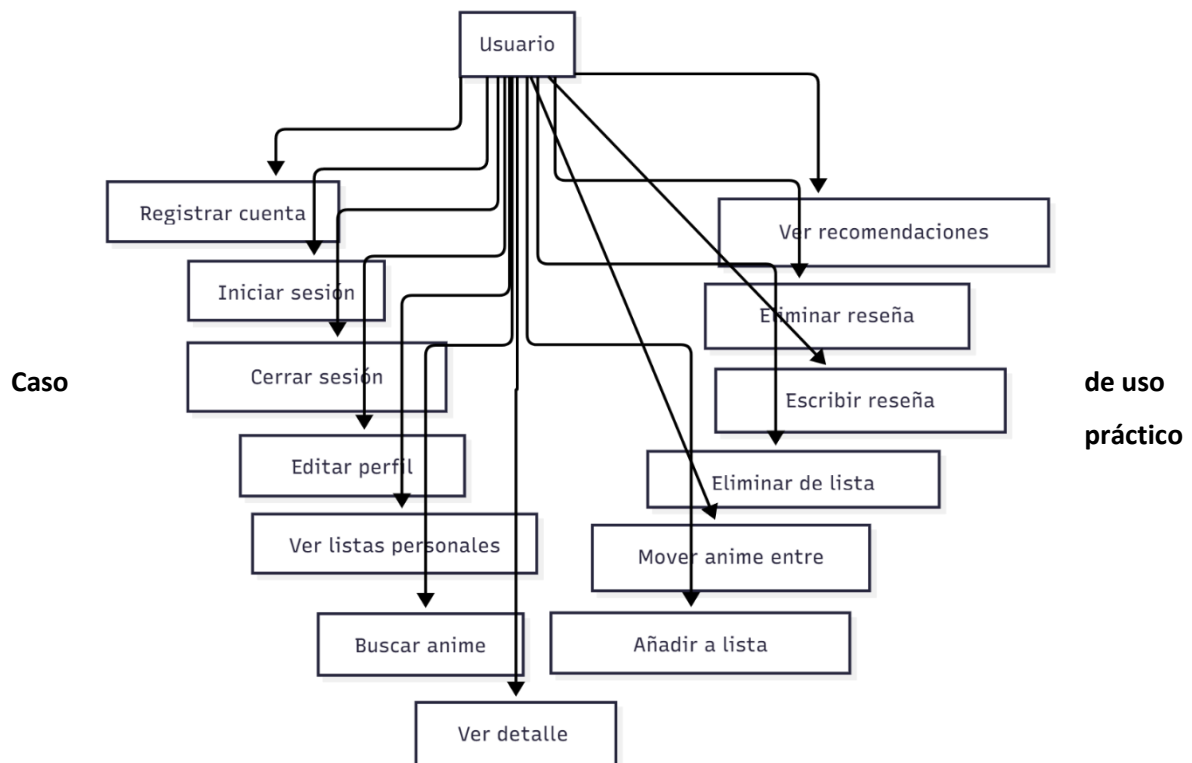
Usuario

Registrar cuenta

Iniciar sesión

Cerrar sesión

Editar perfil

Ver listas personales

Buscar anime

Ver detalle

Ver recomendaciones

Eliminar reseña

Escribir reseña

Eliminar de lista

Mover anime entre

Añadir a lista

Caso de uso práctico